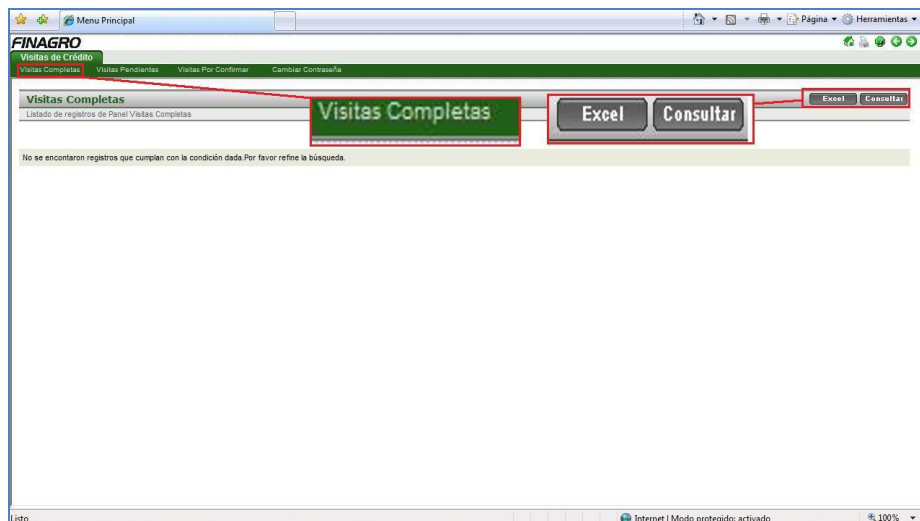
Menu Principal

Página ▾ Herramientas ▾

FINAGRO

Visitas de Crédito

Visitas Completas Visitas Pendientes Visitas Por Confirmar Cambiar Contraseña

Visitas Completas

Listado de registros de Panel Visitas Completas

Visitas Completas

Excel Consultar

Excel Consultar

No se encontraron registros que cumplan con la condición dada.Por favor refine la búsqueda.

Listo

Internet | Modo protegido: activado

100%